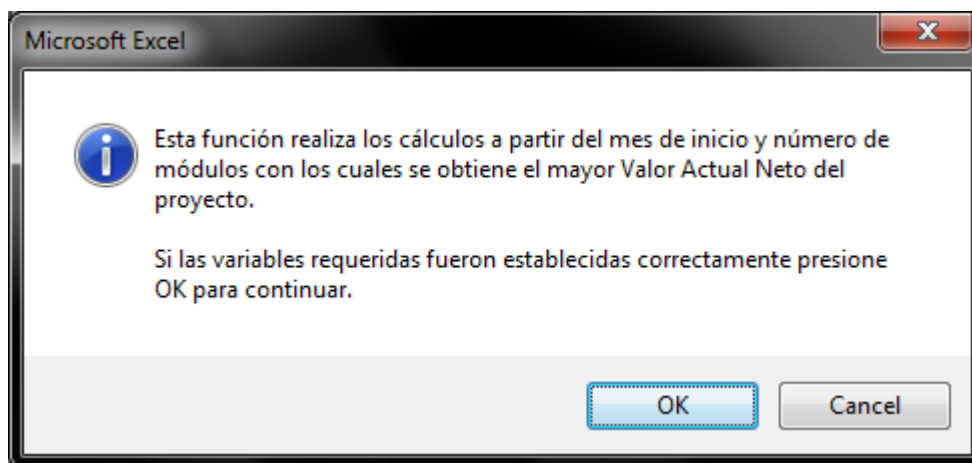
Microsoft Excel

Esta función realiza los cálculos a partir del mes de inicio y número de módulos con los cuales se obtiene el mayor Valor Actual Neto del proyecto.

Si las variables requeridas fueron establecidas correctamente presione OK para continuar.

OK

Cancel